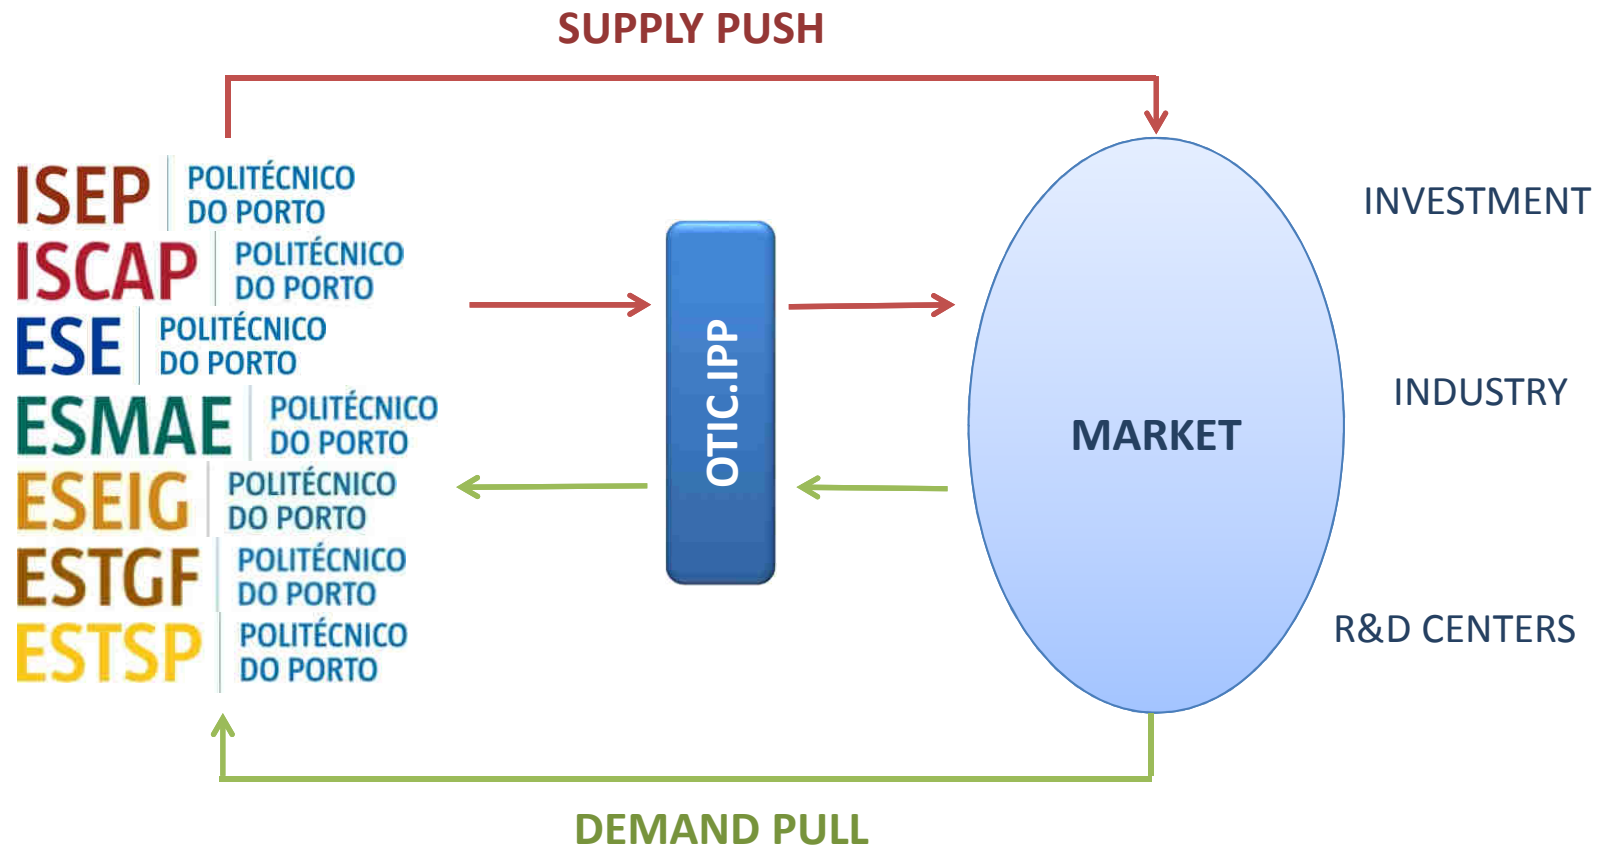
SUPPLY PUSH

ISEP POLITÉCNICO DO PORTO
ISCAP POLITÉCNICO DO PORTO
ESE POLITÉCNICO DO PORTO
ESMAE POLITÉCNICO DO PORTO
ESEIG POLITÉCNICO DO PORTO
ESTGF POLITÉCNICO DO PORTO
ESTSP POLITÉCNICO DO PORTO

OTIC.IPP

MARKET

INVESTMENT

INDUSTRY

R&D CENTERS

DEMAND PULL